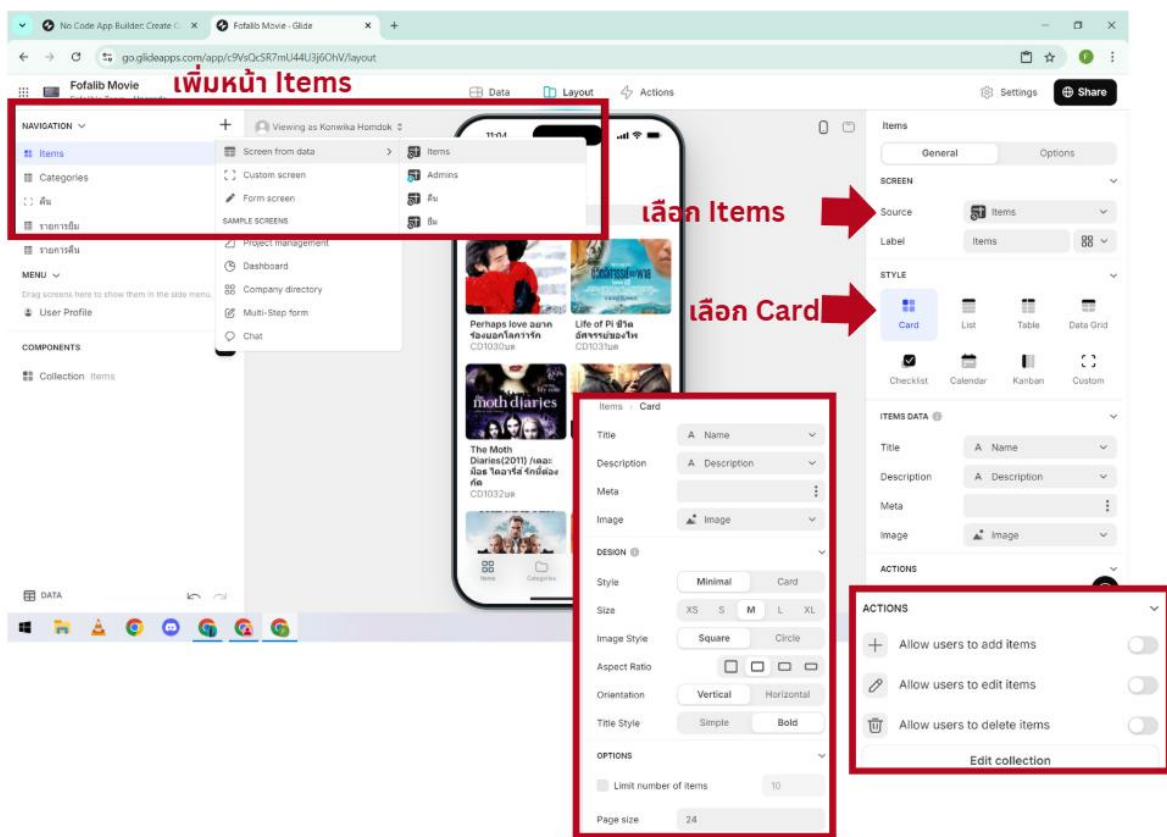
No Code App Builder: Create C ×
Fofalib Movie - Glide ×
go.glideapps.com/app/c9VsQcSR7mU44U3j6OhV/layout

Fofalib Movie
เพิ่มหน้า Items
Data
Layout
Actions
Settings
Share

NAVIGATION
+
Viewing as Konwika Homdok
Items
Categories
คืน
รายการยืม
รายการคืน
MENU
Drag screens here to show them in the side menu.
User Profile
COMPONENTS
Collection Items

Screen from data
Custom screen
Form screen
SAMPLE SCREENS
Project management
Dashboard
Company directory
Multi-Step form
Chat

Items
Admins
คืน
ยืม

11:04

Perhaps love อยากร้องบอกโลกว่ารัก
CD1030บส
Life of Pi ชีวิตอัศจรรย์ของพาย
CD1031บส
moth diaries
The Moth Diaries(2011) /เดอะมอธ ไดอารีส์ รักที่ต้องกัด
CD1032บส

Items
Categories

DATA

เลือก Items
เลือก Card

Items
General
Options
SCREEN
Source
Items
Label
Items
STYLE
Card
List
Table
Data Grid
Checklist
Calendar
Kanban
Custom
ITEMS DATA
Title
A Name
Description
A Description
Meta
Image
Image
ACTIONS

Items › Card
Title
A Name
Description
A Description
Meta
Image
Image
DESIGN
Style
Minimal
Card
Size
XS
S
M
L
XL
Image Style
Square
Circle
Aspect Ratio
Orientation
Vertical
Horizontal
Title Style
Simple
Bold
OPTIONS
Limit number of items
10
Page size
24

ACTIONS
Allow users to add items
Allow users to edit items
Allow users to delete items
Edit collection